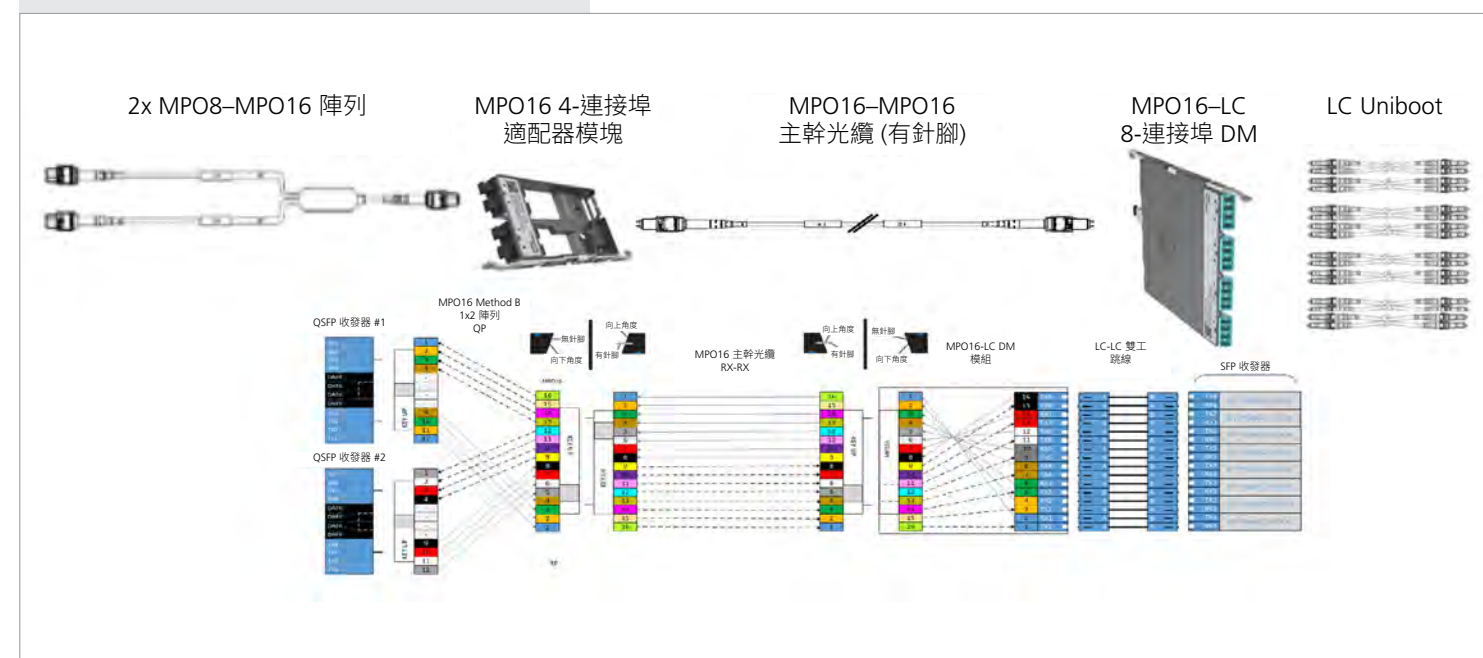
2x MPO8–MPO16 陣列

MPO16 4-連接埠 適配器模塊

MPO16–MPO16 主幹光纜 (有針腳)

MPO16–LC 8-連接埠 DM

LC Uniboot

QSFP 收發器 #1

MPO16 Method B 1x2 陣列 QP

無針腳

向上角度

向下角度

有針腳

MPO16 主幹光纜 RX-RX

向上角度

有針腳

無針腳

向下角度

MPO16-LC DM 模組

LC-LC 雙工 跳線

SFP 收發器

QSFP 收發器 #2

1
2
3
4
9
10
11
12

16
15
14
13
12
11
10
9
8
7
6
5
4
3
2
1

1
2
3
4
5
6
7
8
9
10
11
12
13
14
15
16

16
15
14
13
12
11
10
9
8
7
6
5
4
3
2
1

1
2
3
4
5
6
7
8
9
10
11
12
13
14
15
16

16
15
14
13
12
11
10
9
8
7
6
5
4
3
2
1

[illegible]